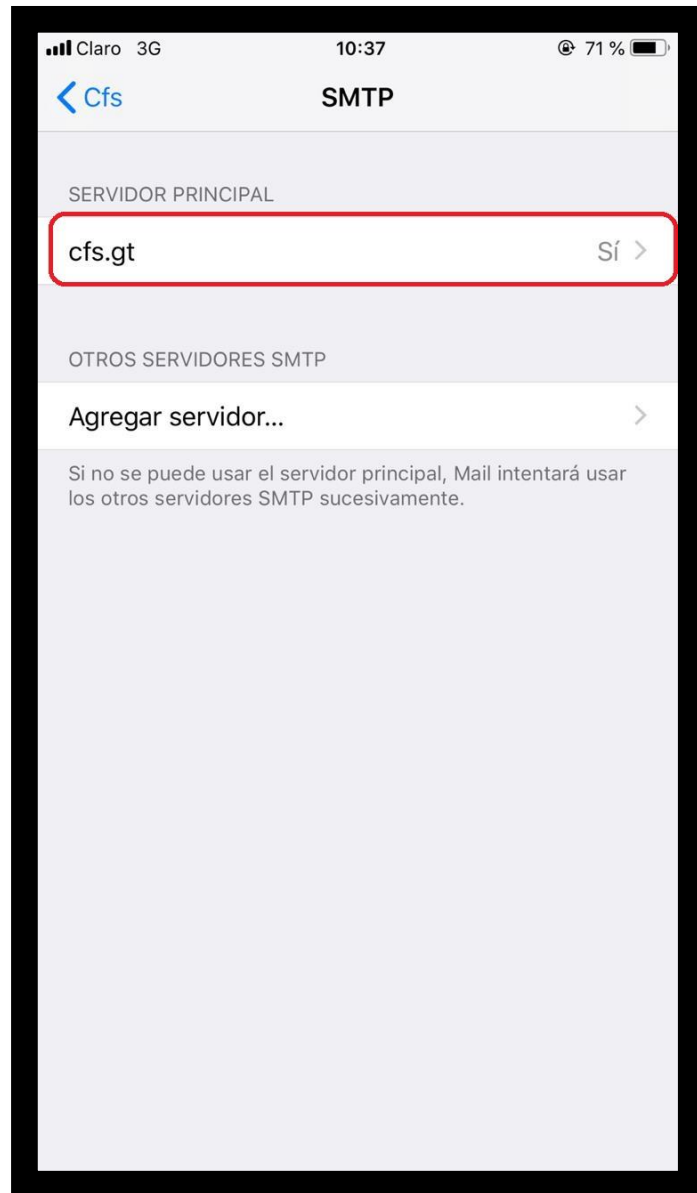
Claro 3G 10:37 71 %

Cfs SMTP

SERVIDOR PRINCIPAL

cfs.gt Sí

OTROS SERVIDORES SMTP

Agregar servidor...

Si no se puede usar el servidor principal, Mail intentará usar los otros servidores SMTP sucesivamente.